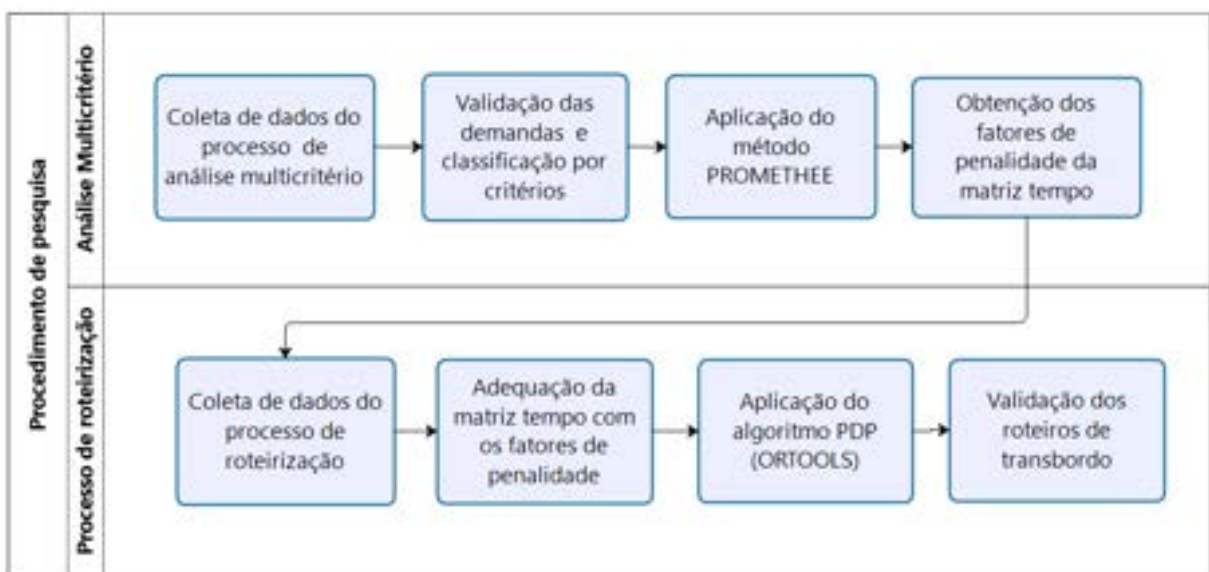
Procedimento de pesquisa

Análise Multicritério

Coleta de dados do processo de análise multicritério

Validação das demandas e classificação por critérios

Aplicação do método PROMETHEE

Obtenção dos fatores de penalidade da matriz tempo

Processo de roteirização

Coleta de dados do processo de roteirização

Adequação da matriz tempo com os fatores de penalidade

Aplicação do algoritmo PDP (ORTOOLS)

Validação dos roteiros de transbordo